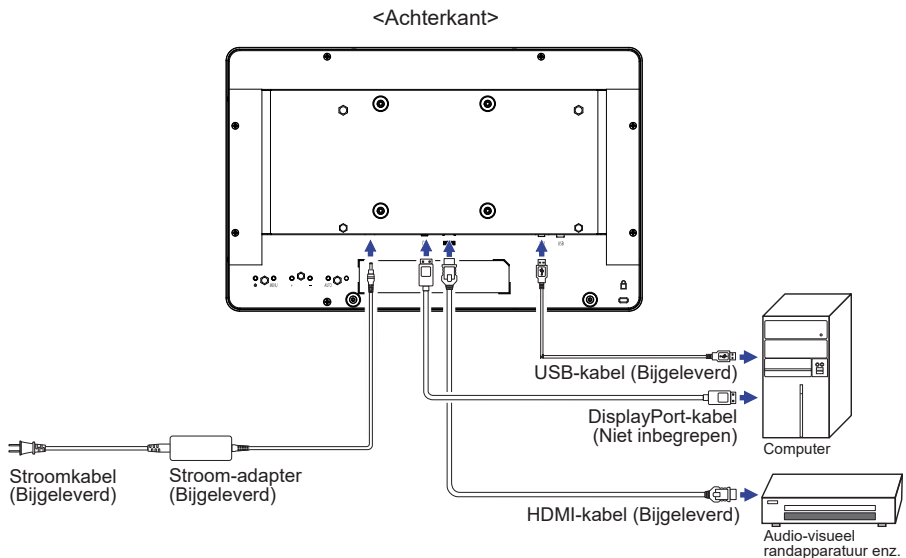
<Achterkant>

USB-kabel (Bijgeleverd)

DisplayPort-kabel (Niet inbegrepen)

Computer

Stroomkabel (Bijgeleverd)

Stroom-adapter (Bijgeleverd)

HDMI-kabel (Bijgeleverd)

Audio-visueel randapparatuur enz.